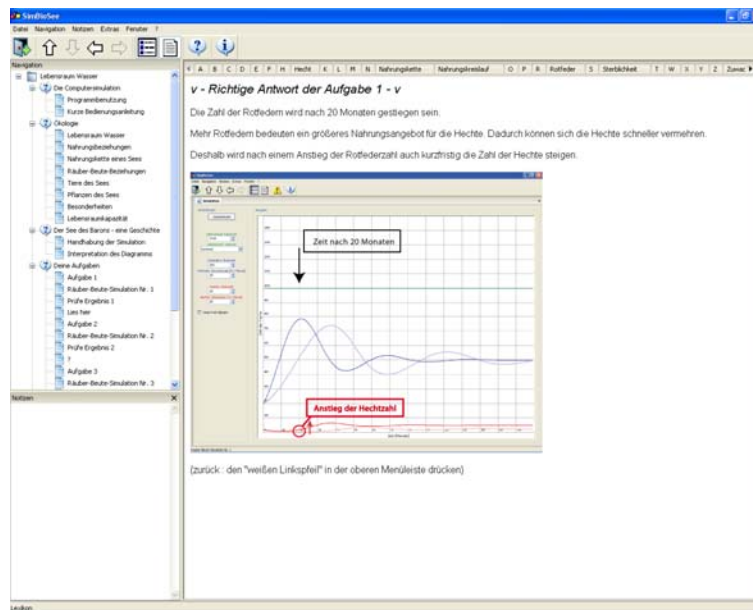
SimBioSee

Datei Navigation Notizen Extras Fenster ?

Navigation

Lebensraum Wasser
Die Computersimulation
Programmbenutzung
Kurze Bedienungsanleitung
Ökologie
Lebensraum Wasser
Nahrungsbeziehungen
Nahrungskette eines Sees
Räuber-Beute-Beziehungen
Tiere des Sees
Pflanzen des Sees
Besonderheiten
Lebensraumkapazität
Der See des Barons - eine Geschichte
Handhabung der Simulation
Interpretation des Diagramms
Deine Aufgaben
Aufgabe 1
Räuber-Beute-Simulation Nr. 1
Prüfe Ergebnis 1
Lies hier
Aufgabe 2
Räuber-Beute-Simulation Nr. 2
Prüfe Ergebnis 2
?
Aufgabe 3
Räuber-Beute-Simulation Nr. 3

Notizen

V A B C D E F H Hecht K L M N Nahrungskette Nahrungskreislauf O P R Rotfeder S Sterblichkeit T W X Y Z Zuwac

v - Richtige Antwort der Aufgabe 1 - v

Die Zahl der Rotfedern wird nach 20 Monaten gestiegen sein.

Mehr Rotfedern bedeuten ein größeres Nahrungsangebot für die Hechte. Dadurch können sich die Hechte schneller vermehren.

Deshalb wird nach einem Anstieg der Rotfederzahl auch kurzfristig die Zahl der Hechte steigen.

Zeit nach 20 Monaten

Anstieg der Hechtzahl

(zurück : den "weißen Linkspfeil" in der oberen Menüleiste drücken)

Lexikon